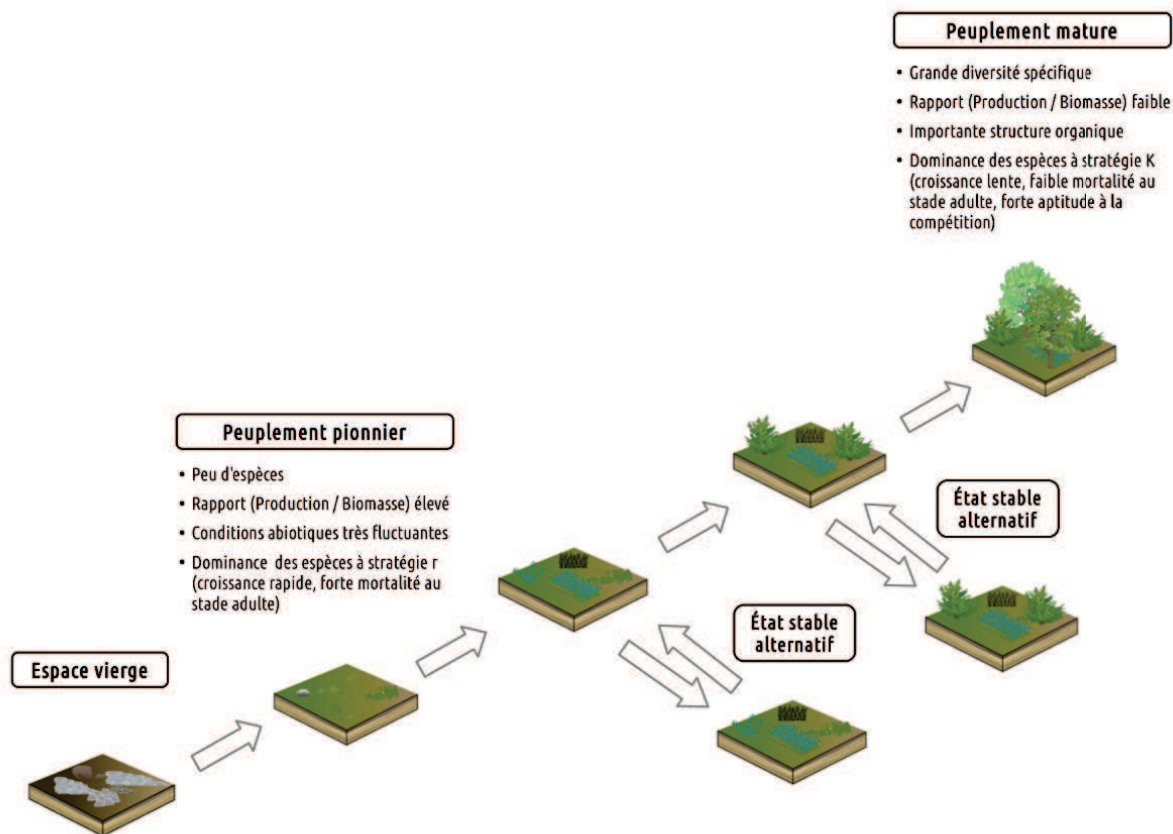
Peuplement mature

• Grande diversité spécifique
• Rapport (Production / Biomasse) faible
• Importante structure organique
• Dominance des espèces à stratégie K (croissance lente, faible mortalité au stade adulte, forte aptitude à la compétition)

Peuplement pionnier

• Peu d'espèces
• Rapport (Production / Biomasse) élevé
• Conditions abiotiques très fluctuantes
• Dominance des espèces à stratégie r (croissance rapide, forte mortalité au stade adulte)

État stable alternatif

État stable alternatif

Espace vierge